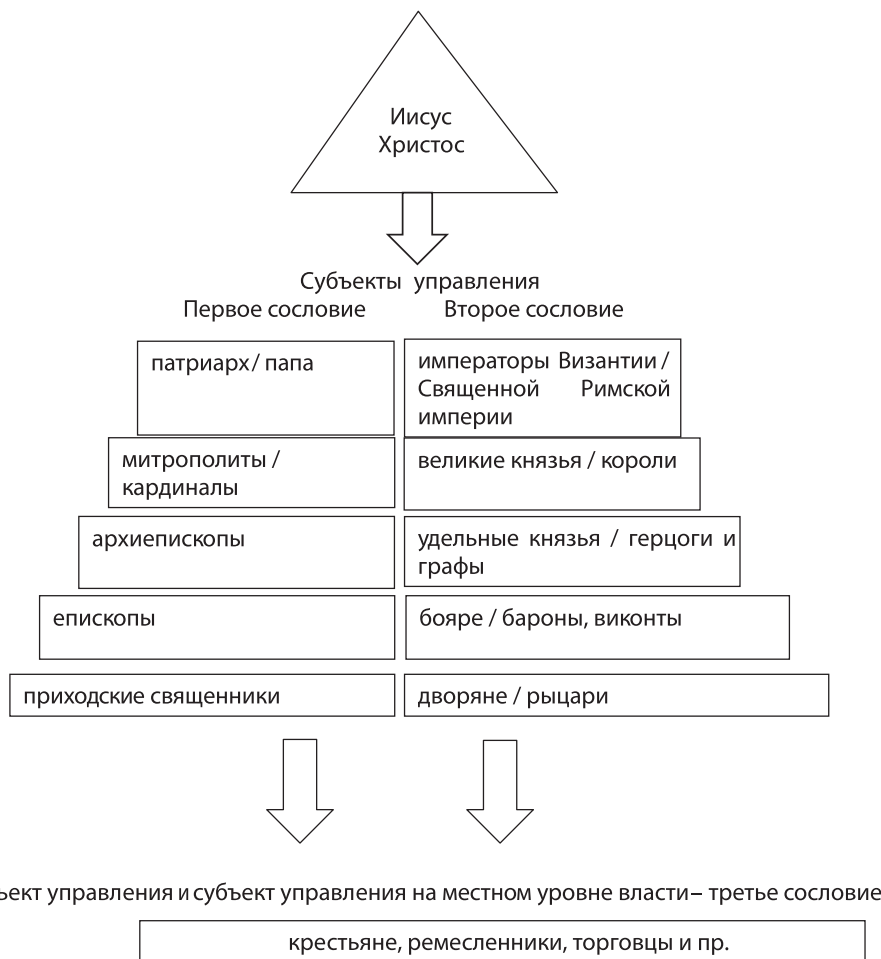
Иисус Христос

Субъекты управления

Первое сословие

Второе сословие

патриарх / папа

императоры Византии / Священной Римской империи

митрополиты / кардиналы

великие князья / короли

архиепископы

удельные князья / герцоги и графы

епископы

бояре / бароны, виконты

приходские священники

дворяне / рыцари

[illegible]ект управления и субъект управления на местном уровне власти – третье сословие

крестьяне, ремесленники, торговцы и пр.